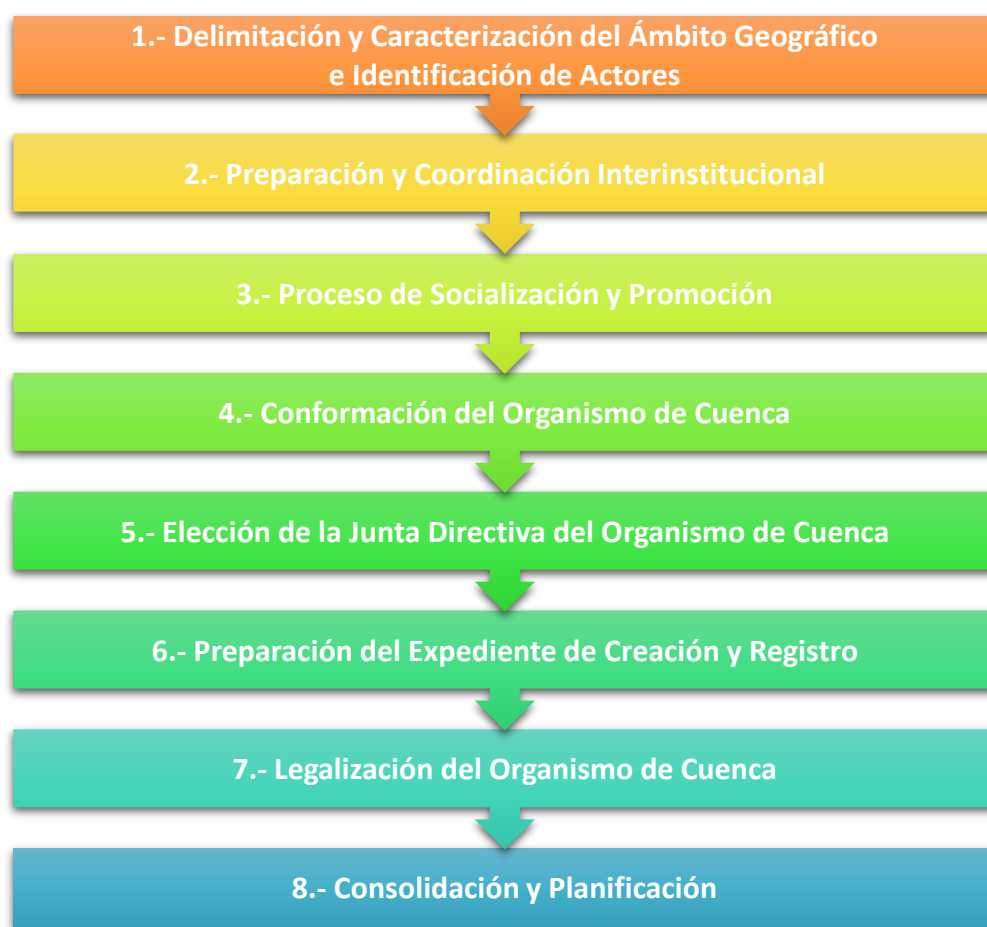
1.- Delimitación y Caracterización del Ámbito Geográfico e Identificación de Actores

2.- Preparación y Coordinación Interinstitucional

3.- Proceso de Socialización y Promoción

4.- Conformación del Organismo de Cuenca

5.- Elección de la Junta Directiva del Organismo de Cuenca

6.- Preparación del Expediente de Creación y Registro

7.- Legalización del Organismo de Cuenca

8.- Consolidación y Planificación